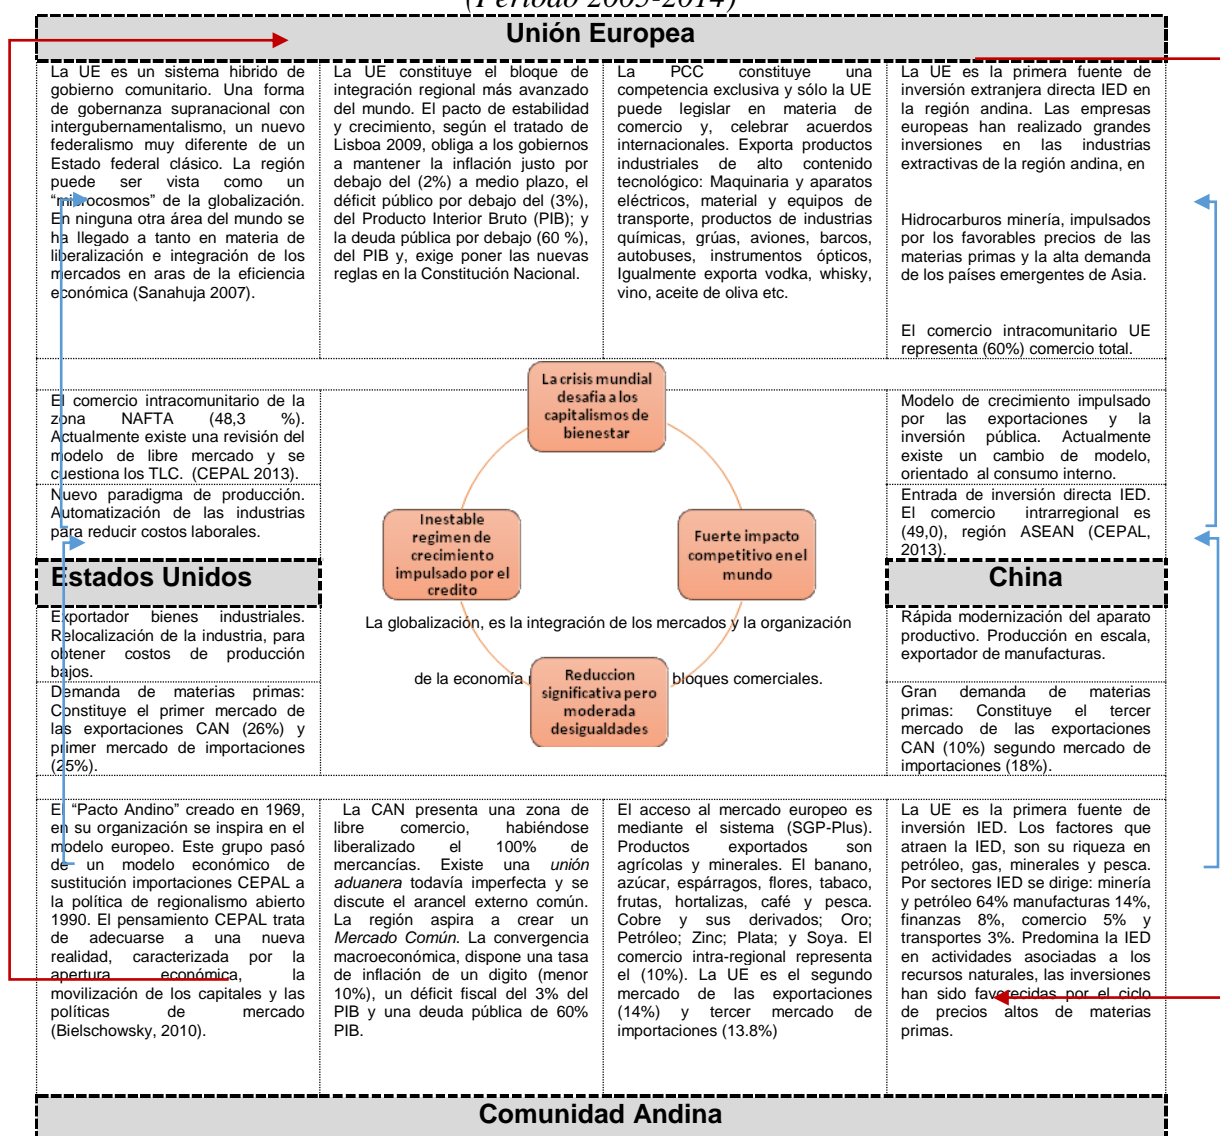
(Período 2009-2014)

Unión Europea

La UE es un sistema hibrido de gobierno comunitario. Una forma de gobernanza supranacional con intergubernamentalismo, un nuevo federalismo muy diferente de un Estado federal clásico. La región puede ser vista como un "microcosmos" de la globalización. En ninguna otra área del mundo se ha llegado a tanto en materia de liberalización e integración de los mercados en aras de la eficiencia económica (Sanahuja 2007).

La UE constituye el bloque de integración regional más avanzado del mundo. El pacto de estabilidad y crecimiento, según el tratado de Lisboa 2009, obliga a los gobiernos a mantener la inflación justo por debajo del (2%) a medio plazo, el déficit público por debajo del (3%), del Producto Interior Bruto (PIB); y la deuda pública por debajo (60 %), del PIB y, exige poner las nuevas reglas en la Constitución Nacional.

La PCC constituye una competencia exclusiva y sólo la UE puede legislar en materia de comercio y, celebrar acuerdos internacionales. Exporta productos industriales de alto contenido tecnológico: Maquinaria y aparatos eléctricos, material y equipos de transporte, productos de industrias químicas, grúas, aviones, barcos, autobuses, instrumentos ópticos, Igualmente exporta vodka, whisky, vino, aceite de oliva etc.

La UE es la primera fuente de inversión extranjera directa IED en la región andina. Las empresas europeas han realizado grandes inversiones en las industrias extractivas de la región andina, en

Hidrocarburos minería, impulsados por los favorables precios de las materias primas y la alta demanda de los países emergentes de Asia.

El comercio intracomunitario UE representa (60%) comercio total.

El comercio intracomunitario de la zona NAFTA (48,3 %). Actualmente existe una revisión del modelo de libre mercado y se cuestiona los TLC. (CEPAL 2013).

Nuevo paradigma de producción. Automatización de las industrias para reducir costos laborales.

La crisis mundial desafía a los capitalismos de bienestar

Inestable regimen de crecimiento impulsado por el credito

Fuerte impacto competitivo en el mundo

Reduccion significativa pero moderada desigualdades

La globalización, es la integración de los mercados y la organización

de la economía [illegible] bloques comerciales.

Modelo de crecimiento impulsado por las exportaciones y la inversión pública. Actualmente existe un cambio de modelo, orientado al consumo interno.

Entrada de inversión directa IED. El comercio intrarregional es (49,0), región ASEAN (CEPAL, 2013).

Estados Unidos

Exportador bienes industriales. Relocalización de la industria, para obtener costos de producción bajos.

Demanda de materias primas: Constituye el primer mercado de las exportaciones CAN (26%) y primer mercado de importaciones (25%).

China

Rápida modernización del aparato productivo. Producción en escala, exportador de manufacturas.

Gran demanda de materias primas: Constituye el tercer mercado de las exportaciones CAN (10%) segundo mercado de importaciones (18%).

El "Pacto Andino" creado en 1969, en su organización se inspira en el modelo europeo. Este grupo pasó de un modelo económico de sustitución importaciones CEPAL a la política de regionalismo abierto 1990. El pensamiento CEPAL trata de adecuarse a una nueva realidad, caracterizada por la apertura económica, la movilización de los capitales y las políticas de mercado (Bielschowsky, 2010).

La CAN presenta una zona de libre comercio, habiéndose liberalizado el 100% de mercancías. Existe una unión aduanera todavía imperfecta y se discute el arancel externo común. La región aspira a crear un Mercado Común. La convergencia macroeconómica, dispone una tasa de inflación de un digito (menor 10%), un déficit fiscal del 3% del PIB y una deuda pública de 60% PIB.

El acceso al mercado europeo es mediante el sistema (SGP-Plus). Productos exportados son agrícolas y minerales. El banano, azúcar, espárragos, flores, tabaco, frutas, hortalizas, café y pesca. Cobre y sus derivados; Oro; Petróleo; Zinc; Plata; y Soya. El comercio intra-regional representa el (10%). La UE es el segundo mercado de las exportaciones (14%) y tercer mercado de importaciones (13.8%)

La UE es la primera fuente de inversión IED. Los factores que atraen la IED, son su riqueza en petróleo, gas, minerales y pesca. Por sectores IED se dirige: minería y petróleo 64% manufacturas 14%, finanzas 8%, comercio 5% y transportes 3%. Predomina la IED en actividades asociadas a los recursos naturales, las inversiones han sido favorecidas por el ciclo de precios altos de materias primas.

Comunidad Andina